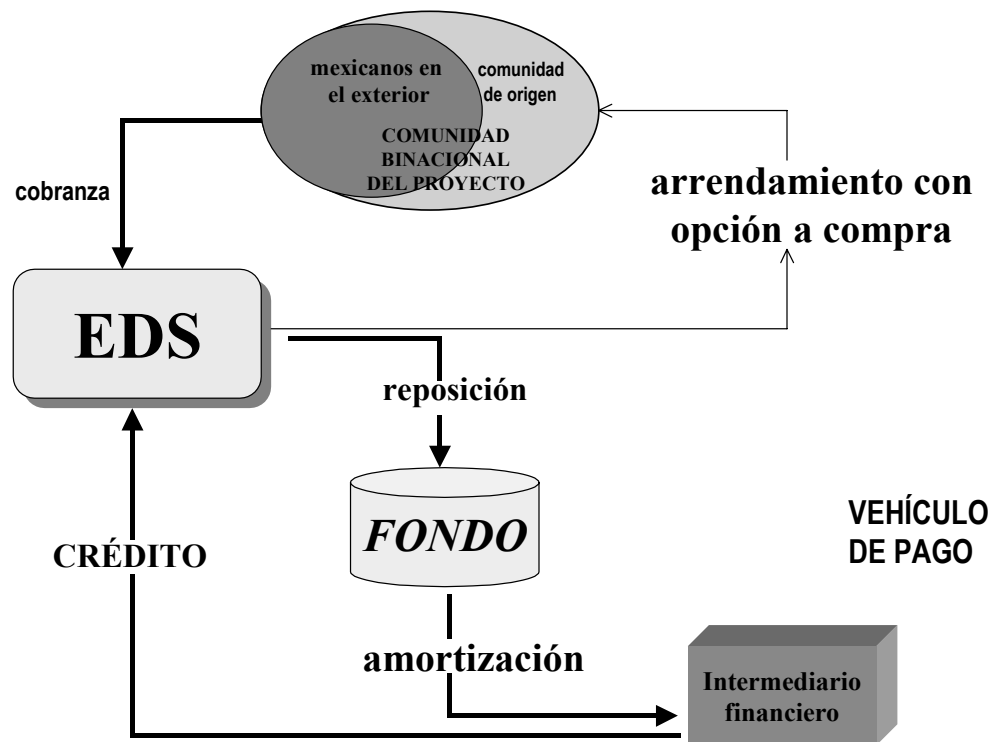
mexicanos en el exterior

comunidad de origen

COMUNIDAD BINACIONAL DEL PROYECTO

cobranza

arrendamiento con opción a compra

EDS

reposición

FONDO

VEHÍCULO DE PAGO

CRÉDITO

amortización

Intermediario financiero